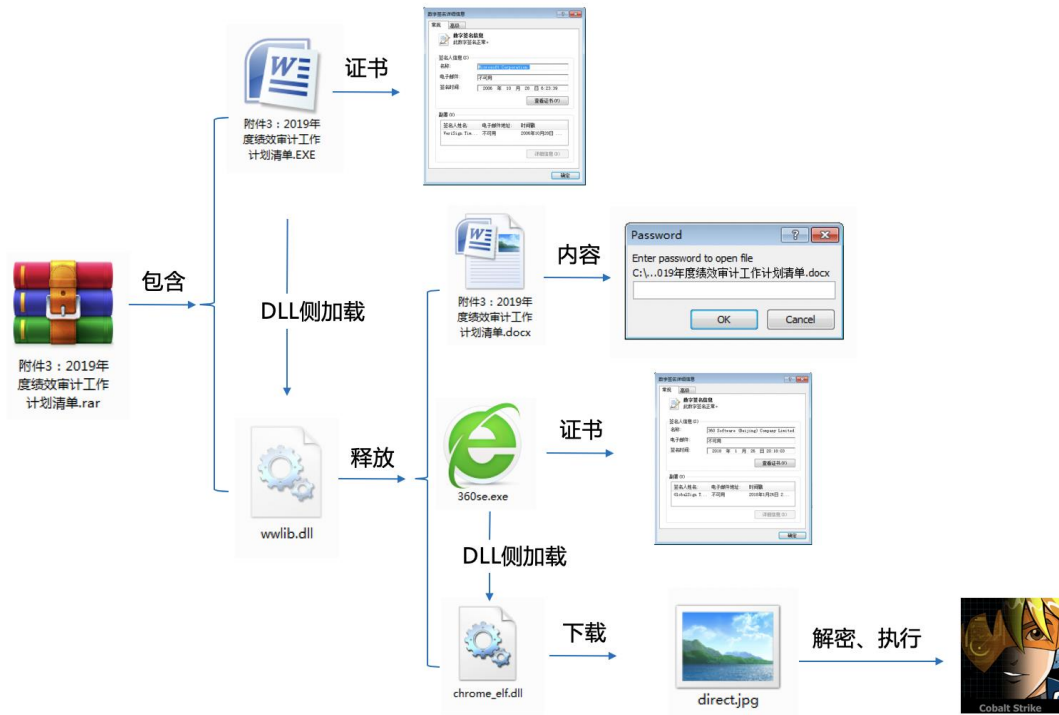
附件3：2019年度绩效审计工作计划清单.rar

包含

附件3：2019年度绩效审计工作计划清单.EXE

证书

数字签名详细信息
常规 高级
数字签名信息
此数字签名正常。
签名人信息(S)
名称:
电子邮件: 不可用
签名时间: 2008 年 10 月 20 日 9:23:36
查看证书(V)
副署(O)
签名人姓名: 电子邮件地址: 时间戳
VeriSign Tim... 不可用 2008年10月20日...
详细信息(D)
确定

DLL侧加载

wwlib.dll

释放

附件3：2019年度绩效审计工作计划清单.docx

内容

Password
Enter password to open file
C:\...019年度绩效审计工作计划清单.docx
OK
Cancel

360se.exe

证书

数字签名详细信息
常规 高级
数字签名信息
此数字签名正常。
签名人信息(S)
名称: 360 Software (Beijing) Company Limited
电子邮件: 不可用
签名时间: 2008 年 1 月 29 日 20:16:03
查看证书(V)
副署(O)
签名人姓名: 电子邮件地址: 时间戳
GlobalSign T... 不可用 2018年1月29日 2...
详细信息(D)
确定

DLL侧加载

chrome_elf.dll

下载

direct.jpg

解密、执行

Cobalt Strike